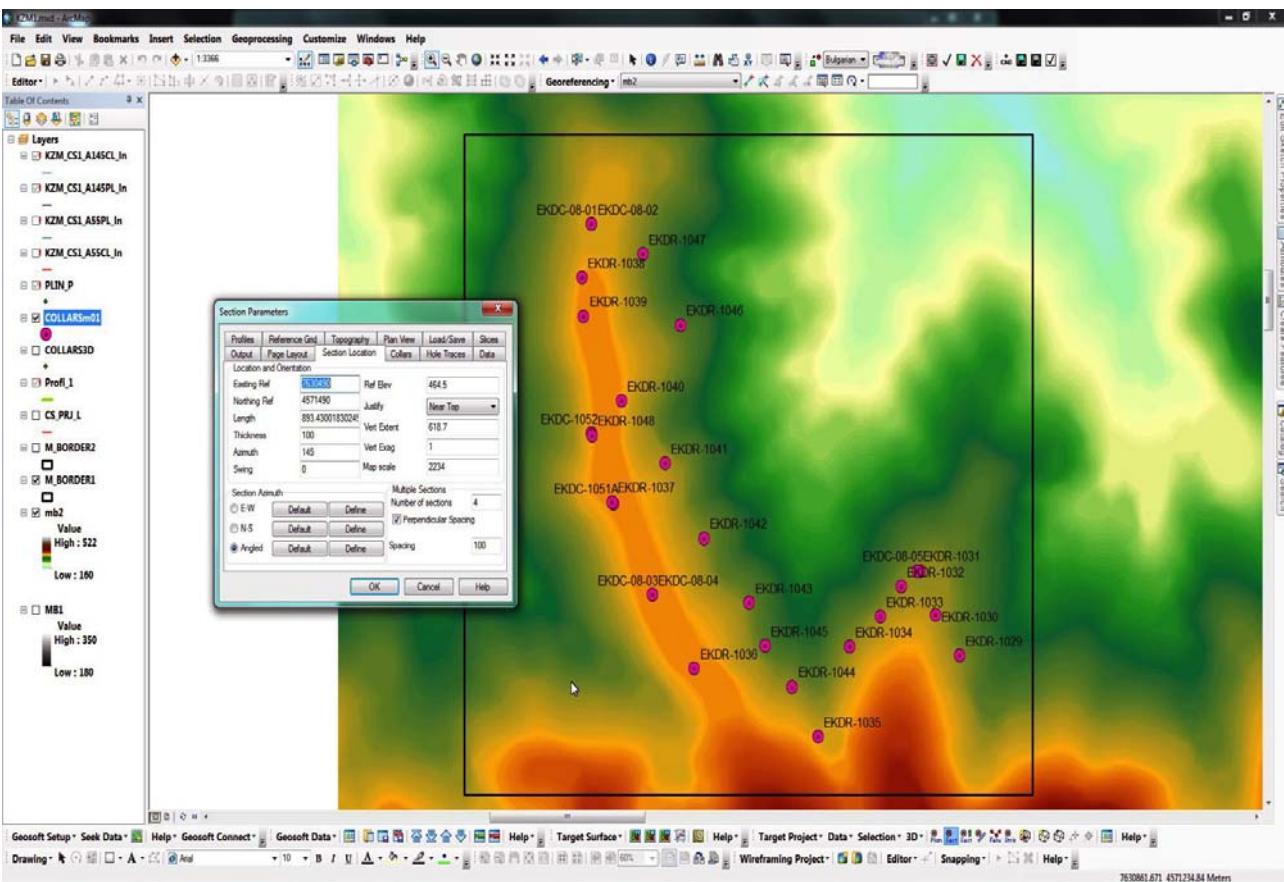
KZM1.mxd - ArcMap

File Edit View Bookmarks Insert Selection Geoprocessing Customize Windows Help

1:3366

Bulgarian

Editor▾

Georeferencing▾ mb2

Table Of Contents

Layers

KZM_CS1_A145CL_ln

KZM_CS1_A145PL_ln

KZM_CS1_A55PL_ln

KZM_CS1_A55CL_ln

PLIN_P

COLLARSm01

COLLARS3D

Profil_1

CS_PRJ_L

M_BORDER2

M_BORDER1

mb2

Value

High : 522

Low : 160

MB1

Value

High : 350

Low : 180

Section Parameters

Profiles | Reference Grid | Topography | Plan View | Load/Save | Slices

Output | Page Layout | Section Location | Collars | Hole Traces | Data

Location and Orientation

Easting Ref 7630450

Northing Ref 4571490

Length 893.43001830249

Thickness 100

Azimuth 145

Swing 0

Ref Elev 464.5

Justify Near Top

Vert Extent 618.7

Vert Exag 1

Map scale 2234

Section Azimuth

E-W Default Define

N-S Default Define

Angled Default Define

Multiple Sections

Number of sections 4

Perpendicular Spacing

Spacing 100

OK Cancel Help

EKDC-08-01EKDC-08-02

EKDR-1047

EKDR-1038

EKDR-1039

EKDR-1046

EKDR-1040

EKDC-1052EKDR-1048

EKDR-1041

EKDC-1051AEKDR-1037

EKDR-1042

EKDC-08-05EKDR-1031

EKDR-1032

EKDC-08-03EKDC-08-04

EKDR-1043

EKDR-1033

EKDR-1030

EKDR-1045

EKDR-1034

EKDR-1029

EKDR-1036

EKDR-1044

EKDR-1035

Geosoft Setup▾ Seek Data▾ Help▾ Geosoft Connect▾ Geosoft Data▾ Help▾ Target Surface▾ Help▾ Target Project▾ Data▾ Selection▾ 3D▾ Help▾

Drawing▾ A▾ Arial 10 B I U A▾ 60% Wireframing Project▾ Editor▾ Snapping▾ Help▾

7630861.671 4571234.84 Meters